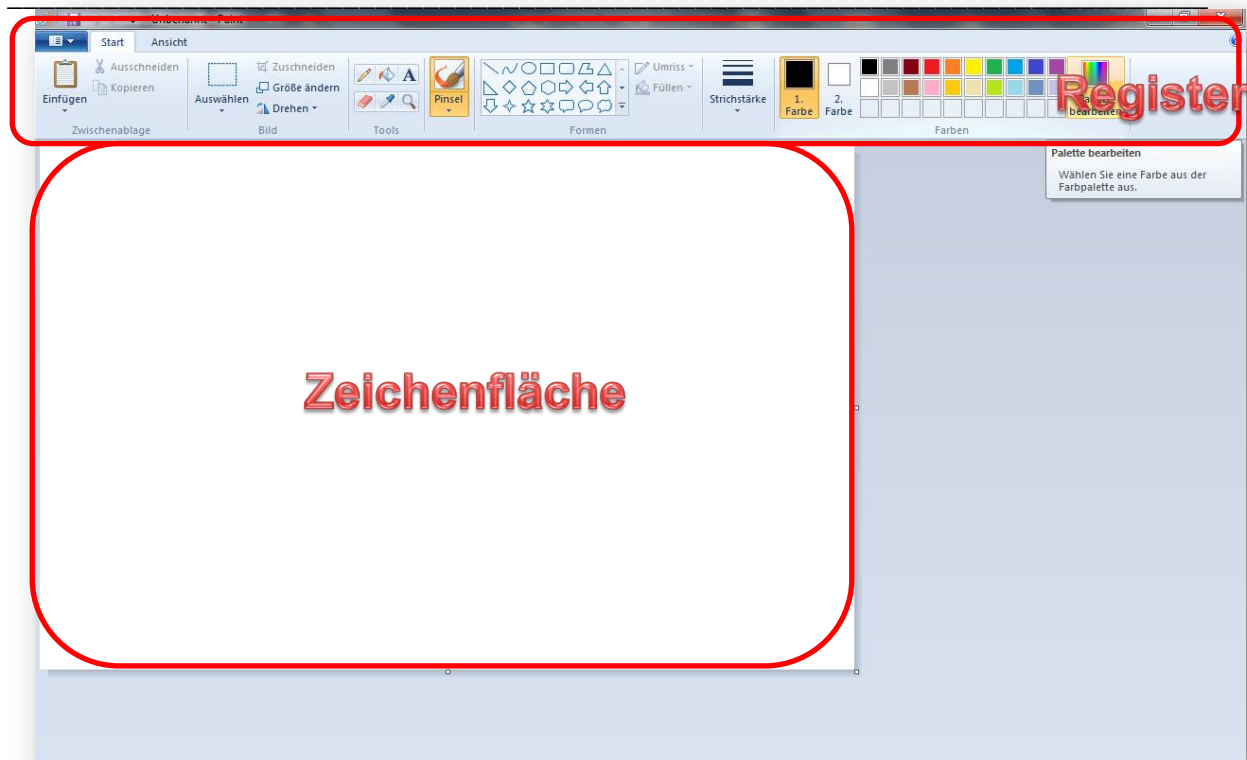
Unbenannt - Paint

Start Ansicht

Einfügen
Ausschneiden
Kopieren
Zwischenablage

Auswählen
Zuschneiden
Größe ändern
Drehen
Bild

Tools

Pinsel

Umriss
Füllen
Formen

Strichstärke

1. Farbe
2. Farbe
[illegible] bearbeiten
Farben

Register

Palette bearbeiten

Wählen Sie eine Farbe aus der Farbpalette aus.

Zeichenfläche